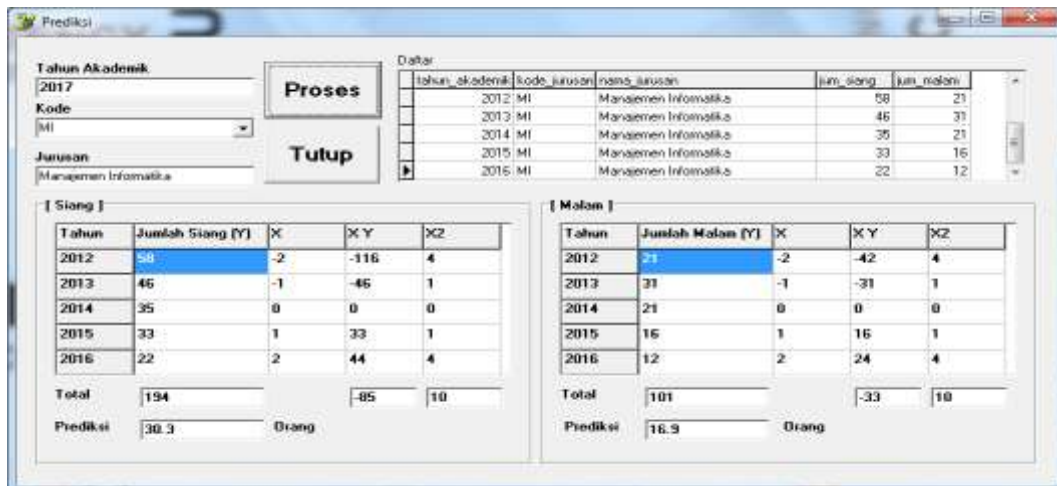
Prediksi

Tahun Akademik
2017
Kode
MI
Jurusan
Manajemen Informatika

Proses
Tutup

Daftar

| tahun_akademik | kode_jurusan | nama_jurusan | jum_siang | jum_malam |
|---|---|---|---|---|
| 2012 | MI | Manajemen Informatika | 58 | 21 |
| 2013 | MI | Manajemen Informatika | 46 | 31 |
| 2014 | MI | Manajemen Informatika | 35 | 21 |
| 2015 | MI | Manajemen Informatika | 33 | 16 |
| 2016 | MI | Manajemen Informatika | 22 | 12 |

[ Siang ]

| Tahun | Jumlah Siang (Y) | X | XY | X2 |
|---|---|---|---|---|
| 2012 | 58 | -2 | -116 | 4 |
| 2013 | 46 | -1 | -46 | 1 |
| 2014 | 35 | 0 | 0 | 0 |
| 2015 | 33 | 1 | 33 | 1 |
| 2016 | 22 | 2 | 44 | 4 |

Total 194 -85 10
Prediksi 30.3 Orang

[ Malam ]

| Tahun | Jumlah Malam (Y) | X | XY | X2 |
|---|---|---|---|---|
| 2012 | 21 | -2 | -42 | 4 |
| 2013 | 31 | -1 | -31 | 1 |
| 2014 | 21 | 0 | 0 | 0 |
| 2015 | 16 | 1 | 16 | 1 |
| 2016 | 12 | 2 | 24 | 4 |

Total 101 -33 10
Prediksi 16.9 Orang